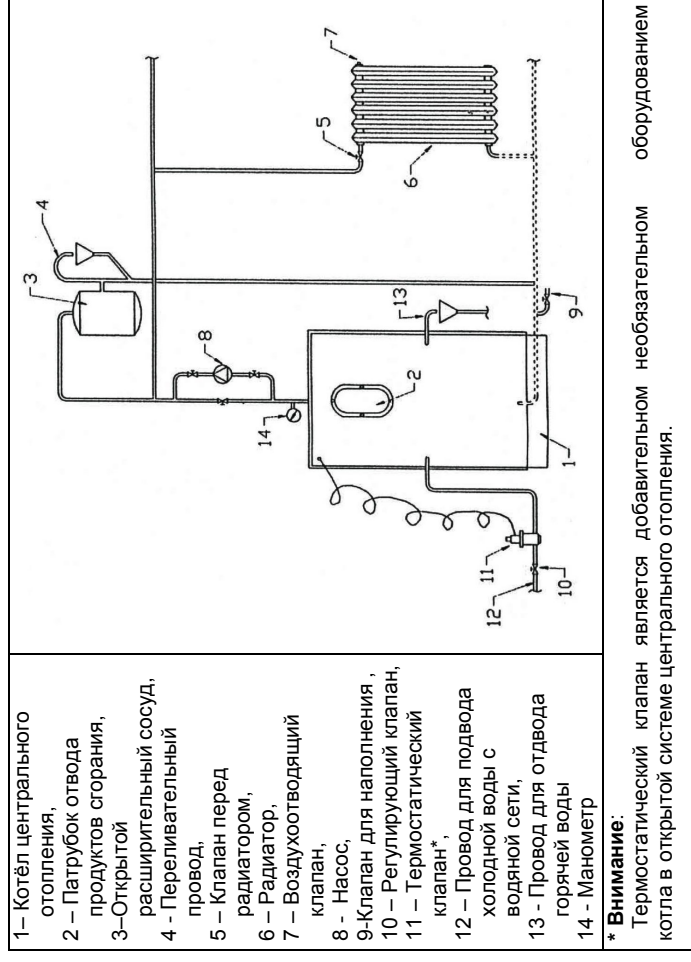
1– Котёл центрального отопления,
2 – Патрубок отвода продуктов сгорания,
3–Открытой расширительный сосуд,
4 - Переливательный провод,
5 – Клапан перед радиатором,
6 – Радиатор,
7 – Воздухоотводящий клапан,
8 - Насос,
9-Клапан для наполнения ,
10 – Регулирующий клапан,
11 – Термостатический клапан*,
12 – Провод для подвода холодной воды с водяной сети,
13 - Провод для отдвода горячей воды
14 - Манометр

1
2
3
4
5
6
7
8
9
10
11
12
13
14

* **Внимание**:
Термостатический клапан является добавительным необязательном оборудованием котла в открытой системе центрального отопления.